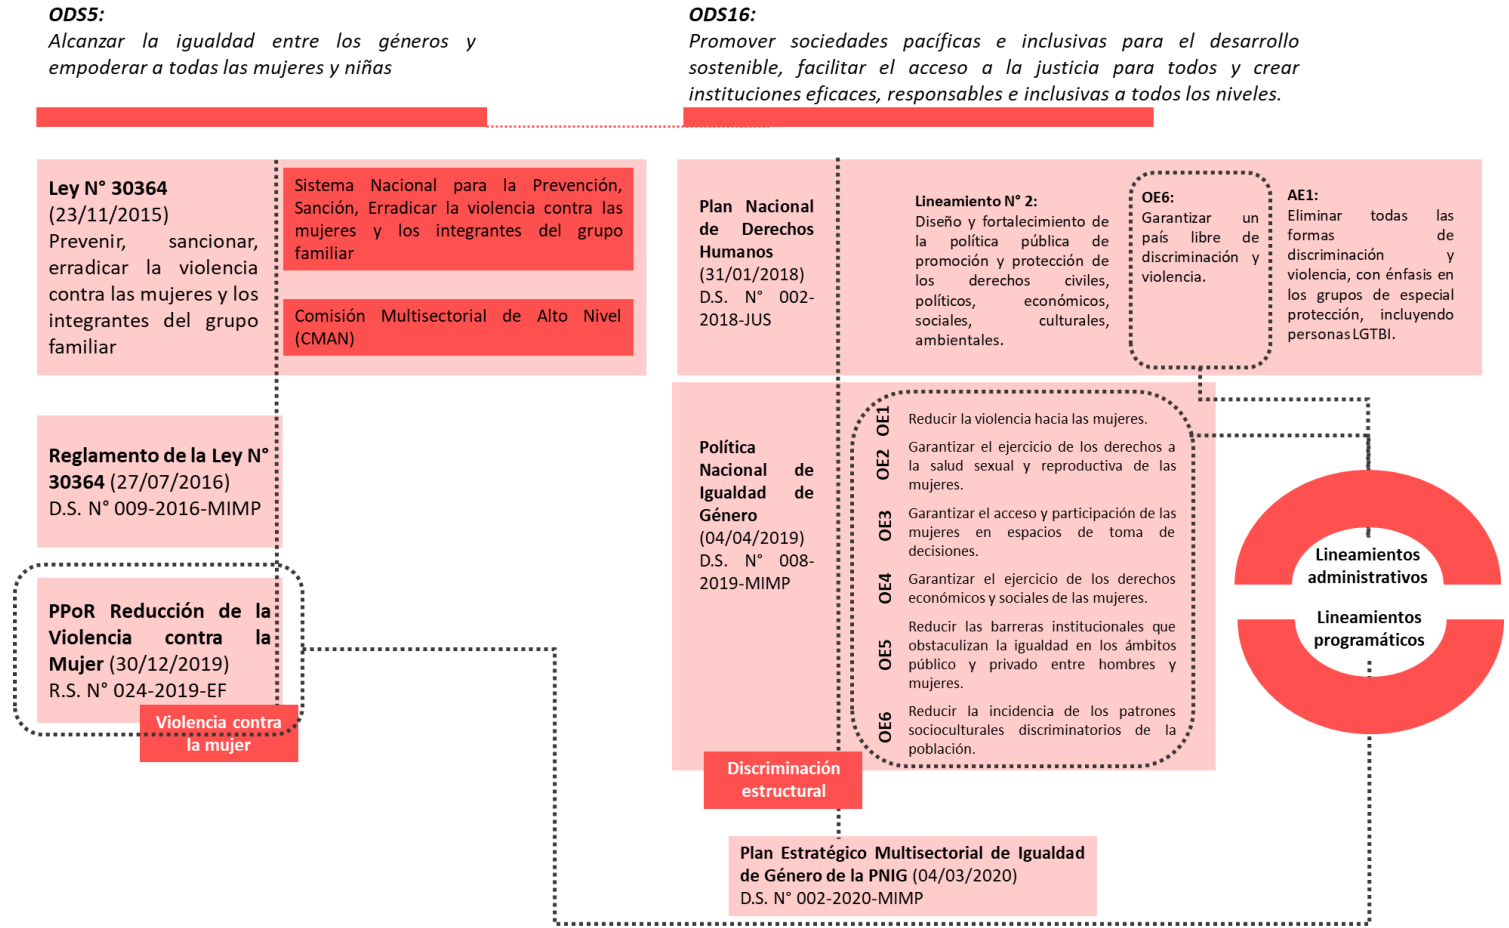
ODS5:
Alcanzar la igualdad entre los géneros y empoderar a todas las mujeres y niñas

ODS16:
Promover sociedades pacíficas e inclusivas para el desarrollo sostenible, facilitar el acceso a la justicia para todos y crear instituciones eficaces, responsables e inclusivas a todos los niveles.

Ley N° 30364
(23/11/2015)
Prevenir, sancionar, erradicar la violencia contra las mujeres y los integrantes del grupo familiar

Sistema Nacional para la Prevención, Sanción, Erradicar la violencia contra las mujeres y los integrantes del grupo familiar

Comisión Multisectorial de Alto Nivel (CMAN)

Plan Nacional de Derechos Humanos
(31/01/2018)
D.S. N° 002-2018-JUS

Lineamiento N° 2:
Diseño y fortalecimiento de la política pública de promoción y protección de los derechos civiles, políticos, económicos, sociales, culturales, ambientales.

OE6:
Garantizar un país libre de discriminación y violencia.

AE1:
Eliminar todas las formas de discriminación y violencia, con énfasis en los grupos de especial protección, incluyendo personas LGTBI.

Reglamento de la Ley N° 30364 (27/07/2016)
D.S. N° 009-2016-MIMP

Política Nacional de Igualdad de Género
(04/04/2019)
D.S. N° 008-2019-MIMP

OE1 Reducir la violencia hacia las mujeres.

OE2 Garantizar el ejercicio de los derechos a la salud sexual y reproductiva de las mujeres.

OE3 Garantizar el acceso y participación de las mujeres en espacios de toma de decisiones.

OE4 Garantizar el ejercicio de los derechos económicos y sociales de las mujeres.

OE5 Reducir las barreras institucionales que obstaculizan la igualdad en los ámbitos público y privado entre hombres y mujeres.

OE6 Reducir la incidencia de los patrones socioculturales discriminatorios de la población.

Lineamientos administrativos

Lineamientos programáticos

PPoR Reducción de la Violencia contra la Mujer (30/12/2019)
R.S. N° 024-2019-EF

Violencia contra la mujer

Discriminación estructural

Plan Estratégico Multisectorial de Igualdad de Género de la PNIG (04/03/2020)
D.S. N° 002-2020-MIMP